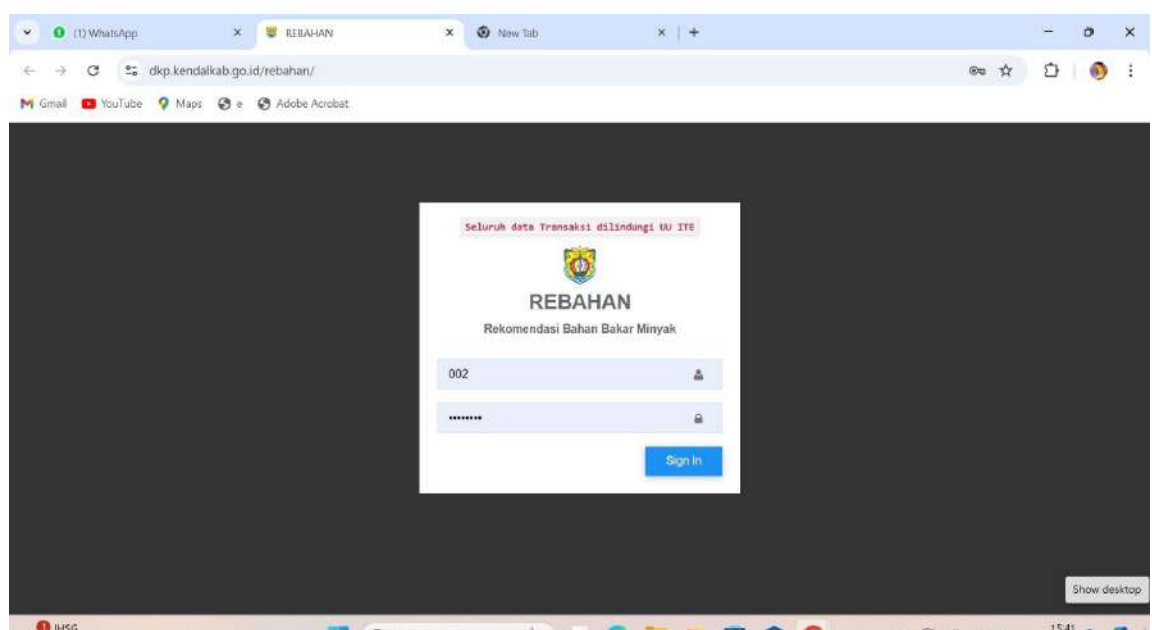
(1) WhatsApp
REBAHAN
New Tab
dkp.kendalkab.go.id/rebahan/
Gmail YouTube Maps e Adobe Acrobat

Seluruh data Transaksi dilindungi UU ITE

REBAHAN

Rekomendasi Bahan Bakar Minyak

002

••••••••

Sign In

Show desktop

IHSG

15:41